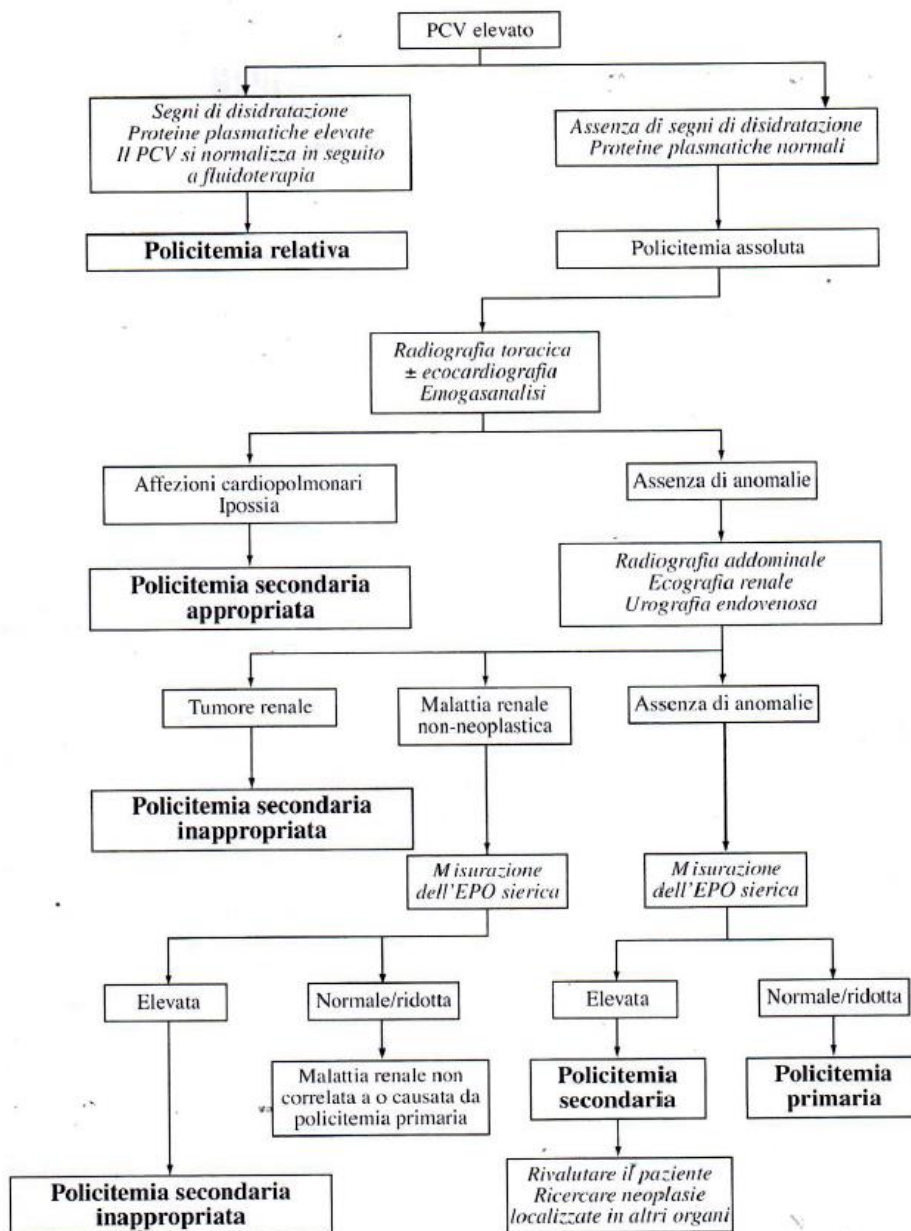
PCV elevato

Segni di disidratazione
Proteine plasmatiche elevate
Il PCV si normalizza in seguito a fluidoterapia

Policitemia relativa

Assenza di segni di disidratazione
Proteine plasmatiche normali

Policitemia assoluta

Radiografia toracica
± ecocardiografia
Emogasanalisi

Affezioni cardiopolmonari
Ipossia

Policitemia secondaria appropriata

Assenza di anomalie

Radiografia addominale
Ecografia renale
Urografia endovenosa

Tumore renale

Policitemia secondaria inappropriata

Malattia renale non-neoplastica

Misurazione dell'EPO sierica

Elevata

Policitemia secondaria inappropriata

Normale/ridotta

Malattia renale non correlata a o causata da policitemia primaria

Assenza di anomalie

Misurazione dell'EPO sierica

Elevata

Policitemia secondaria

Rivalutare il paziente
Ricercare neoplasie localizzate in altri organi

Normale/ridotta

Policitemia primaria